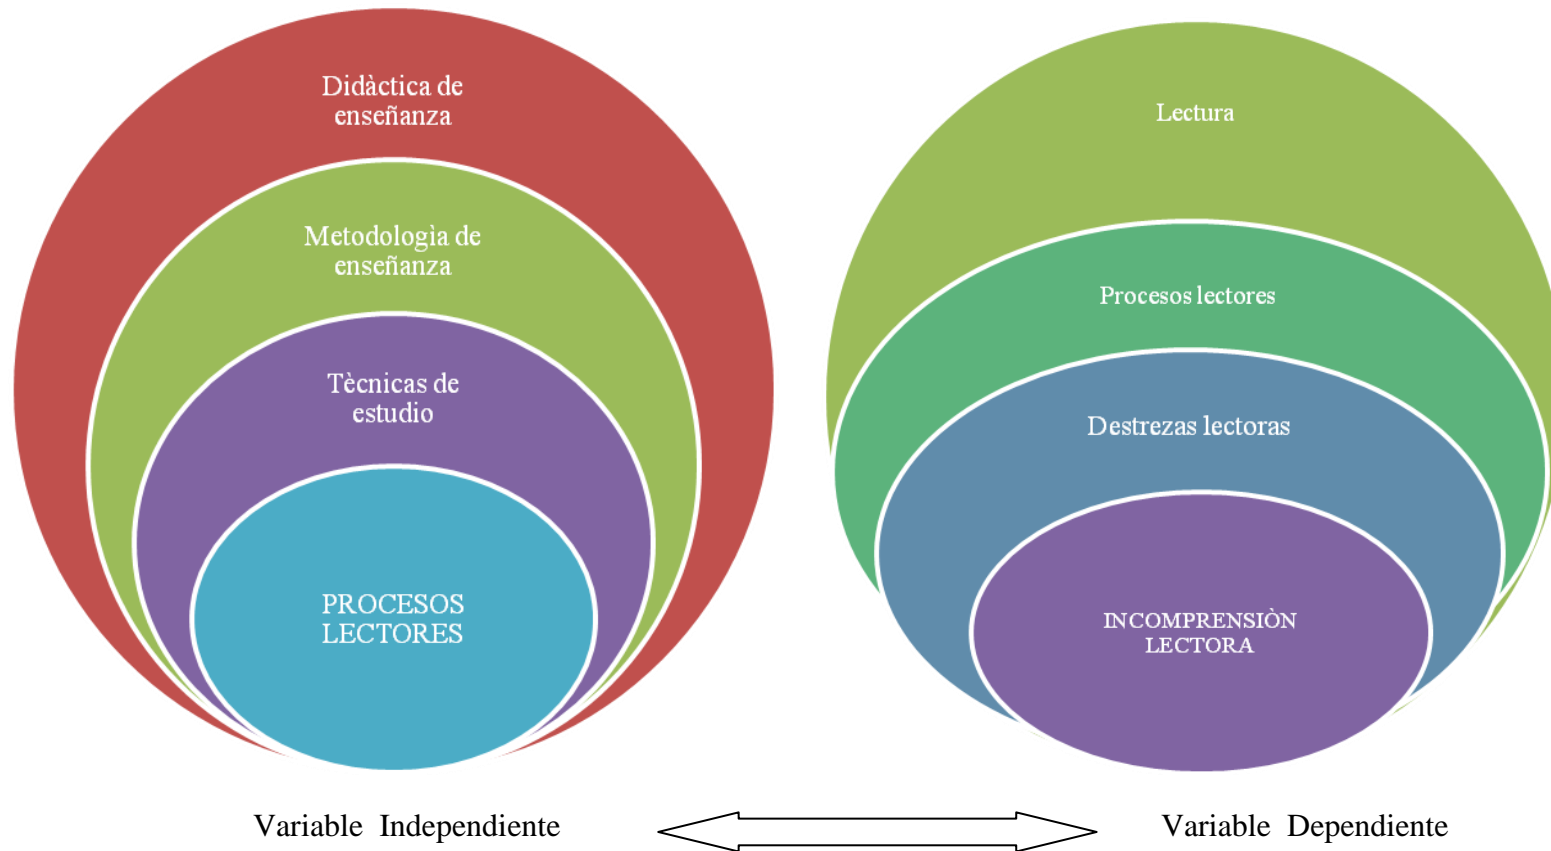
Didàctica de enseñanza

Metodologìa de enseñanza

Tècnicas de estudio

PROCESOS LECTORES

Lectura

Procesos lectores

Destrezas lectoras

INCOMPRENSIÒN LECTORA

Variable Independiente

Variable Dependiente